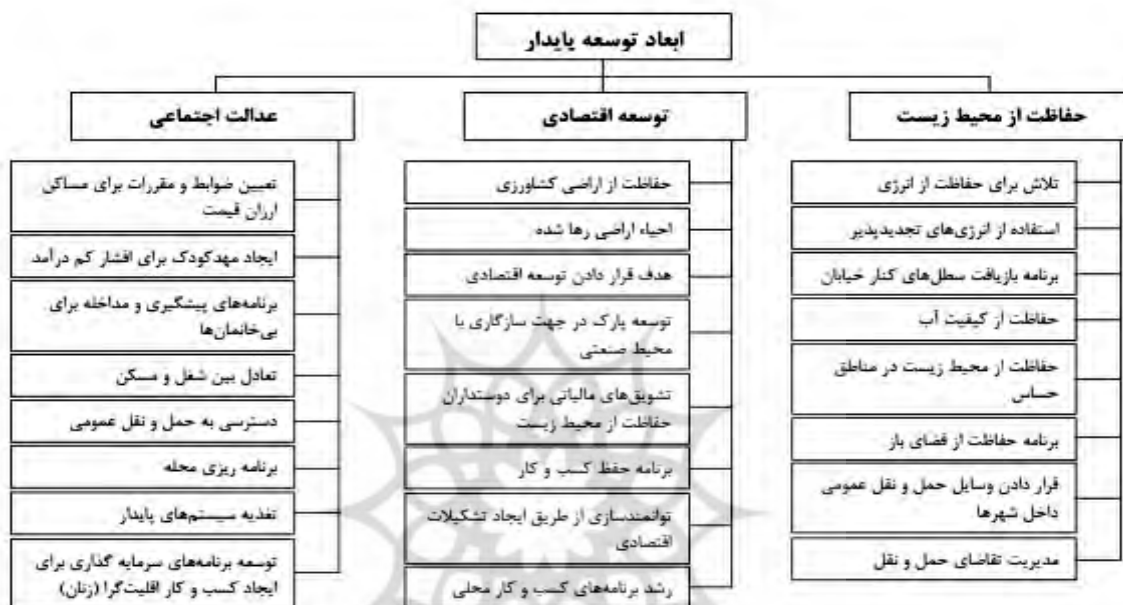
ابعاد توسعه پایدار

حفاظت از محیط زیست

تلاش برای حفاظت از انرژی

استفاده از انرژی‌های تجدیدپذیر

برنامه بازیافت سطل‌های کنار خیابان

حفاظت از کیفیت آب

حفاظت از محیط زیست در مناطق حساس

برنامه حفاظت از فضای باز

قرار دادن وسایل حمل و نقل عمومی داخل شهرها

مدیریت تقاضای حمل و نقل

توسعه اقتصادی

حفاظت از اراضی کشاورزی

احیاء اراضی رها شده

هدف قرار دادن توسعه اقتصادی

توسعه پارک در جهت سازگاری با محیط صنعتی

تشویق‌های مالیاتی برای دوستداران حفاظت از محیط زیست

برنامه حفظ کسب و کار

توانمندسازی از طریق ایجاد تشکیلات اقتصادی

رشد برنامه‌های کسب و کار محلی

عدالت اجتماعی

تعیین ضوابط و مقررات برای مساکن ارزان قیمت

ایجاد مهدکودک برای اقشار کم درآمد

برنامه‌های پیشگیری و مداخله برای بی‌خانمان‌ها

تعادل بین شغل و مسکن

دسترسی به حمل و نقل عمومی

برنامه ریزی محله

تغذیه سیستم‌های پایدار

توسعه برنامه‌های سرمایه گذاری برای ایجاد کسب و کار اقلیت‌گرا (زنان)